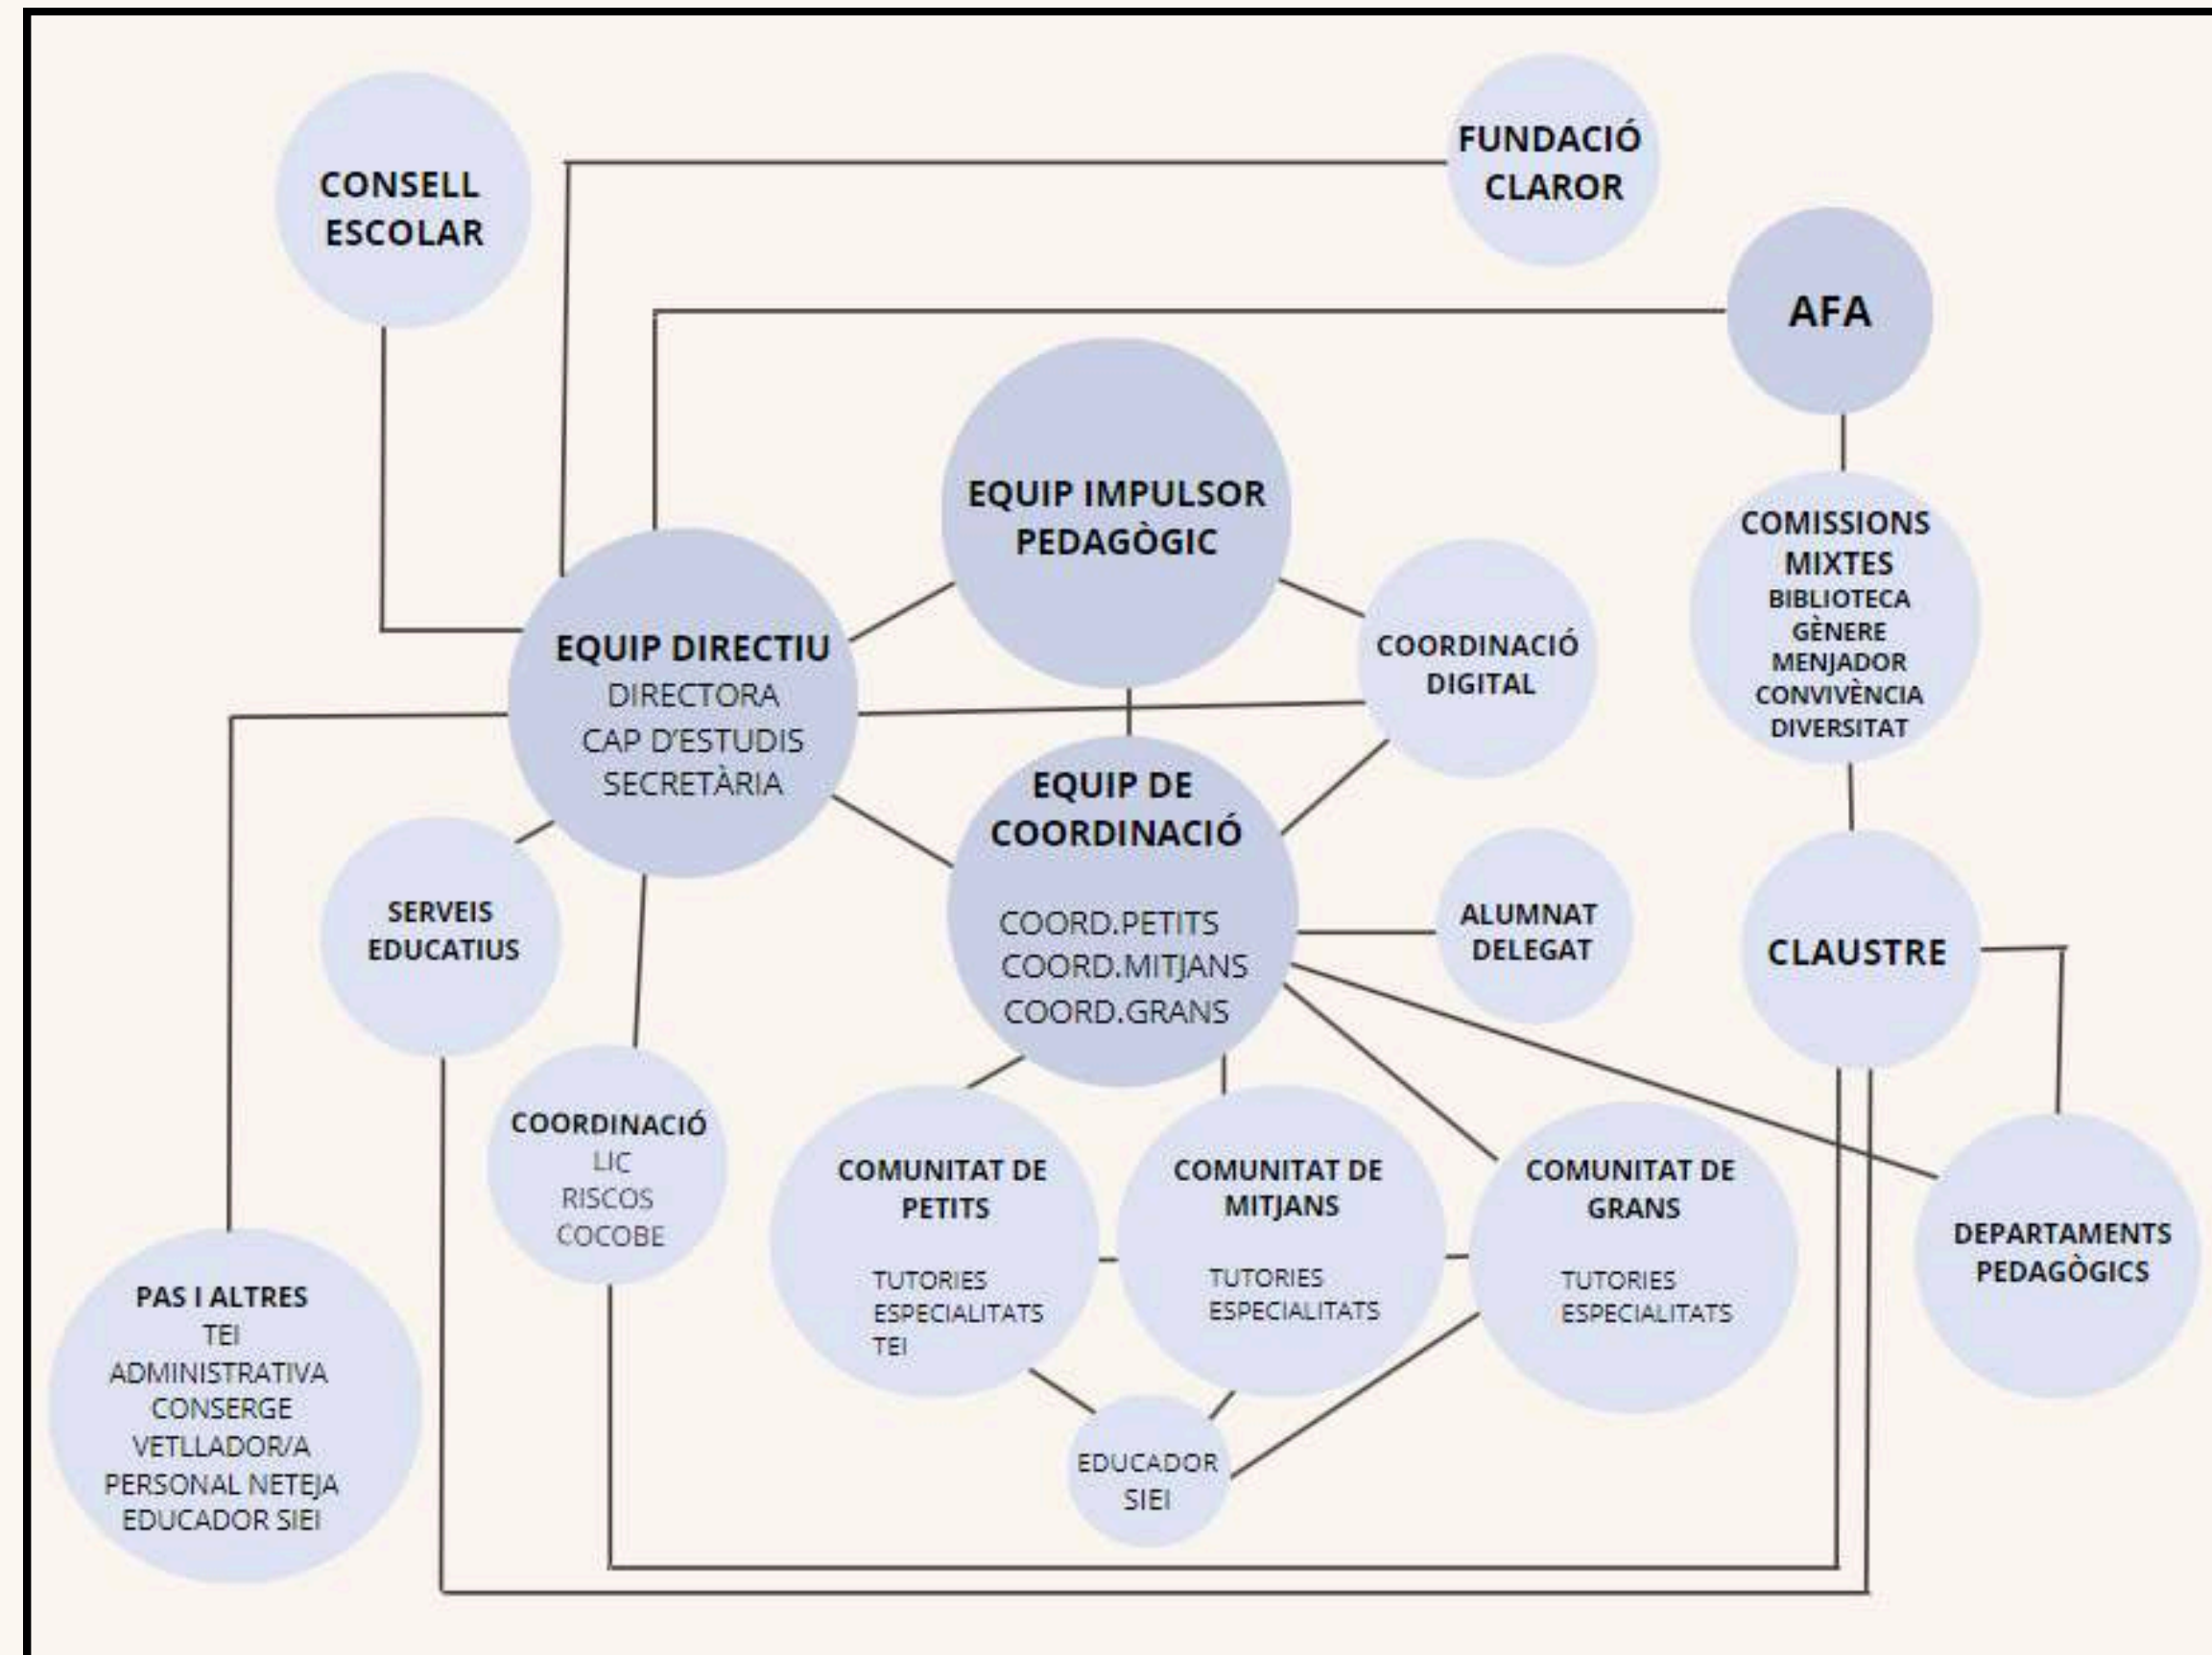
CONSELL ESCOLAR

FUNDACIÓ CLAROR

AFA

EQUIP IMPULSOR PEDAGÒGIC

COMISSIONS MIXTES
BIBLIOTECA
GÈNERE
MENJADOR
CONVIVÈNCIA
DIVERSITAT

EQUIP DIRECTIU
DIRECTORA
CAP D'ESTUDIS
SECRETÀRIA

COORDINACIÓ DIGITAL

EQUIP DE COORDINACIÓ
COORD.PETITS
COORD.MITJANS
COORD.GRANS

SERVEIS EDUCATIUS

ALUMNAT DELEGAT

CLAUSTRE

COORDINACIÓ
LIC
RISCOS
COCOBE

COMUNITAT DE PETITS
TUTORIES
ESPECIALITATS
TEI

COMUNITAT DE MITJANS
TUTORIES
ESPECIALITATS

COMUNITAT DE GRANS
TUTORIES
ESPECIALITATS

DEPARTAMENTS PEDAGÒGICS

PAS I ALTRES
TEI
ADMINISTRATIVA
CONSERGE
VETLLADOR/A
PERSONAL NETEJA
EDUCADOR SIEI

EDUCADOR SIEI